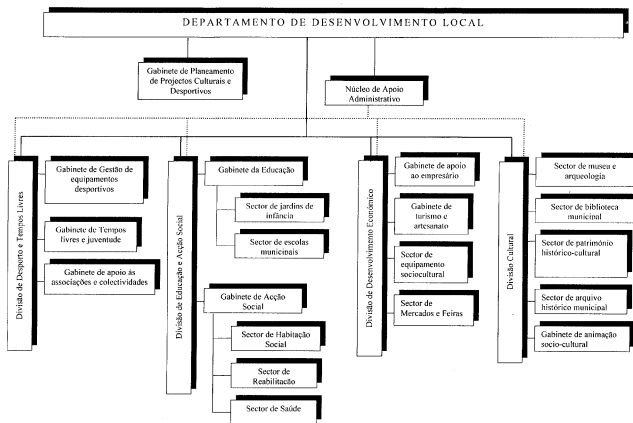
DEPARTAMENTO DE DESENVOLVIMENTO LOCAL

Gabinete de Planeamento de Projectos Culturais e Desportivos

Núcleo de Apoio Administrativo

Divisão de Desporto e Tempos Livres

Gabinete de Gestão de equipamentos desportivos

Gabinete de Tempos livres e juventude

Gabinete de apoio às associações e colectividades

Divisão de Educação e Acção Social

Gabinete da Educação

Sector de jardins de infância

Sector de escolas municipais

Gabinete de Acção Social

Sector de Habitação Social

Sector de Reabilitação

Sector de Saúde

Divisão de Desenvolvimento Económico

Gabinete de apoio ao empresário

Gabinete de turismo e artesanato

Sector de equipamento sociocultural

Sector de Mercados e Feiras

Divisão Cultural

Sector de museu e arqueologia

Sector de biblioteca municipal

Sector de património histórico-cultural

Sector de arquivo histórico municipal

Gabinete de animação socio-cultural